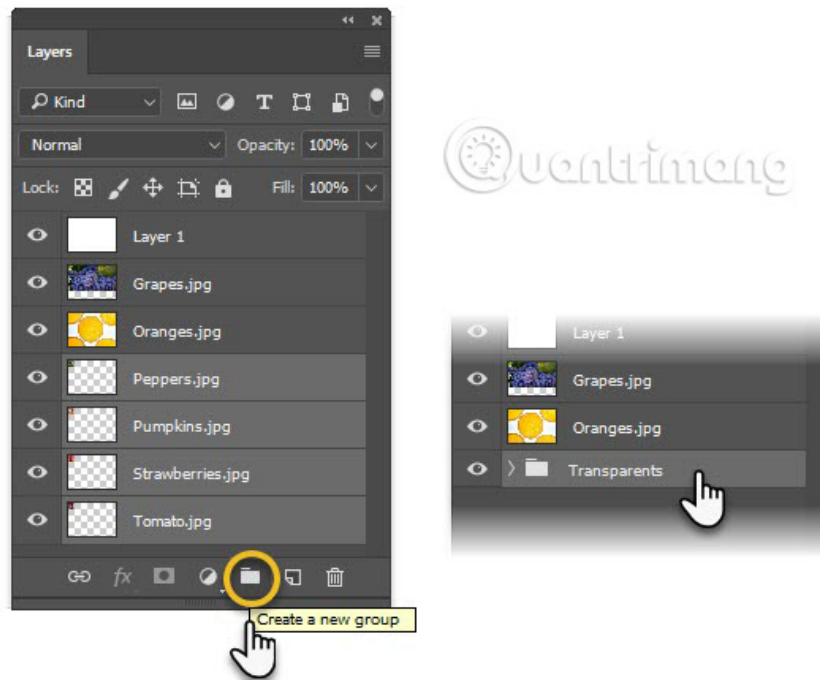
Layers

Kind

Normal

Opacity: 100%

Lock:

Fill: 100%

Layer 1

Grapes.jpg

Oranges.jpg

Peppers.jpg

Pumpkins.jpg

Strawberries.jpg

Tomato.jpg

fx

Create a new group

Quantrimang

Layer 1

Grapes.jpg

Oranges.jpg

Transparents